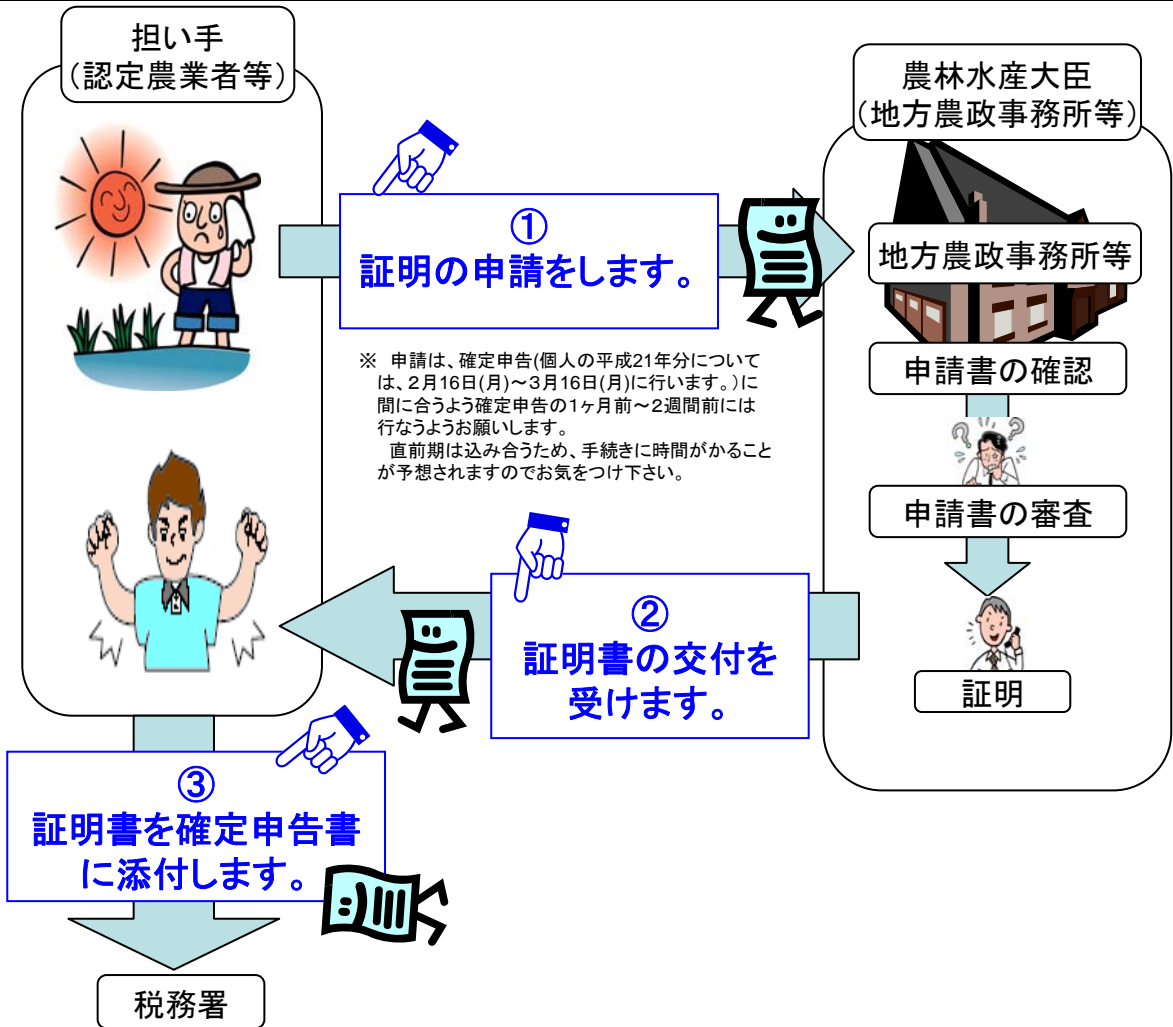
担い手
（認定農業者等）

農林水産大臣
（地方農政事務所等）

①
証明の申請をします。

地方農政事務所等

※ 申請は、確定申告(個人の平成21年分については、2月16日(月)～3月16日(月)に行います。)に間に合うよう確定申告の1ヶ月前～2週間前には行なうようお願いします。
直前期は込み合うため、手続きに時間がかることが予想されますのでお気をつけ下さい。

申請書の確認

申請書の審査

②
証明書の交付を受けます。

証明

③
証明書を確定申告書に添付します。

税務署